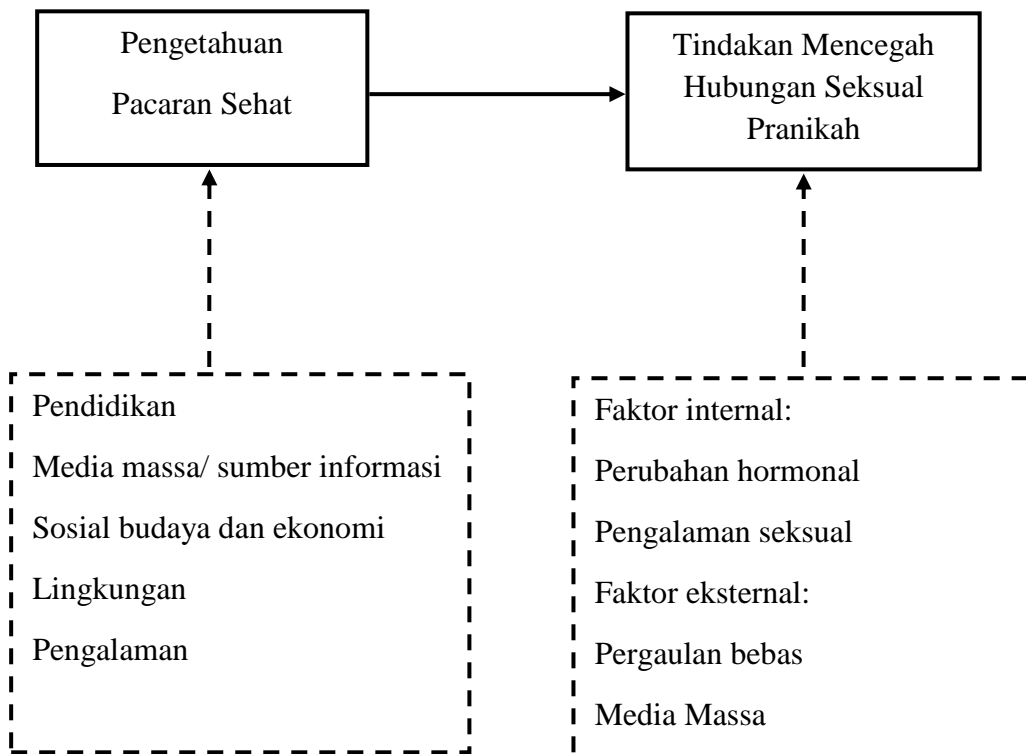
Pengetahuan
Pacaran Sehat

Tindakan Mencegah
Hubungan Seksual
Pranikah

Pendidikan
Media massa/ sumber informasi
Sosial budaya dan ekonomi
Lingkungan
Pengalaman

Faktor internal:
Perubahan hormonal
Pengalaman seksual
Faktor eksternal:
Pergaulan bebas
Media Massa